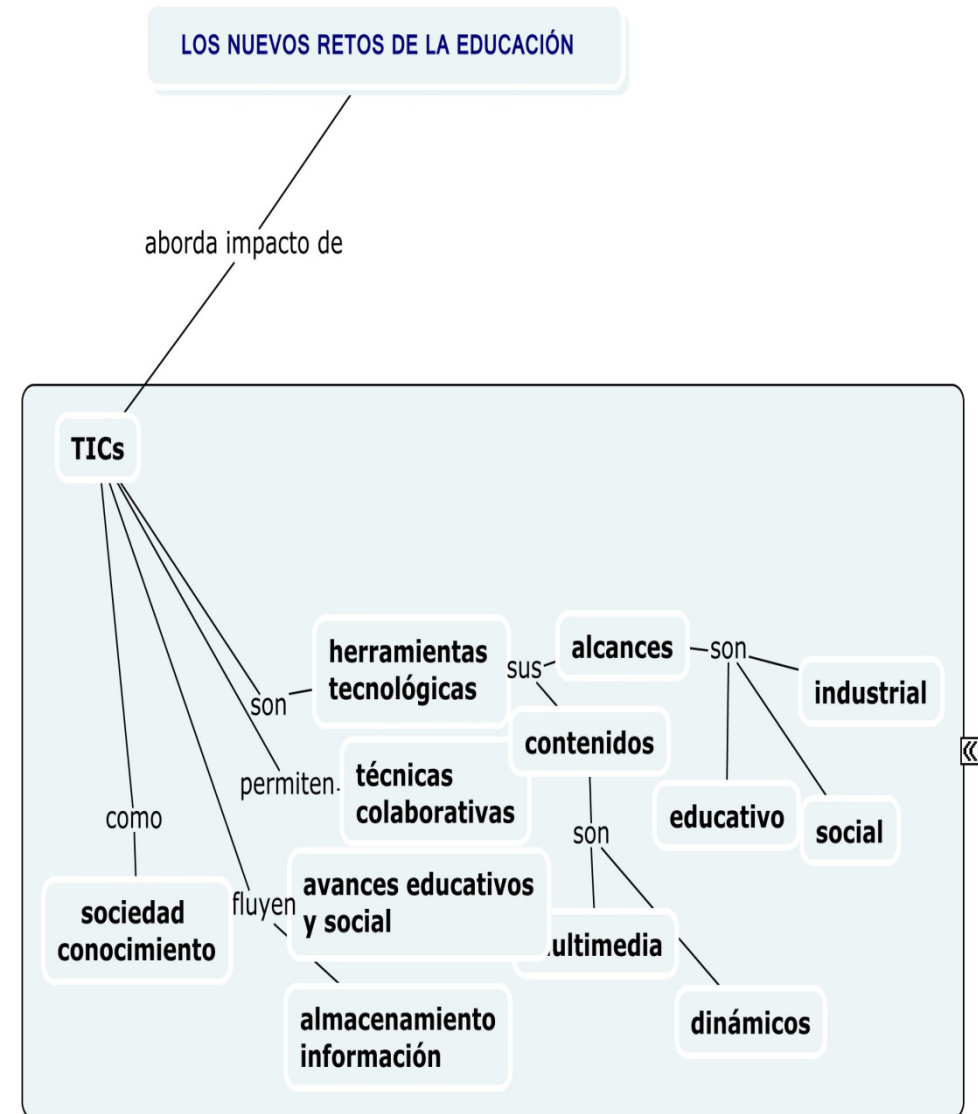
LOS NUEVOS RETOS DE LA EDUCACIÓN

aborda impacto de

TICs

son

herramientas tecnológicas

sus

alcances

son

industrial

educativo

social

contenidos

son

ultimedia

dinámicos

permiten

técnicas colaborativas

como

sociedad conocimiento

fluyen

avances educativos y social

almacenamiento información